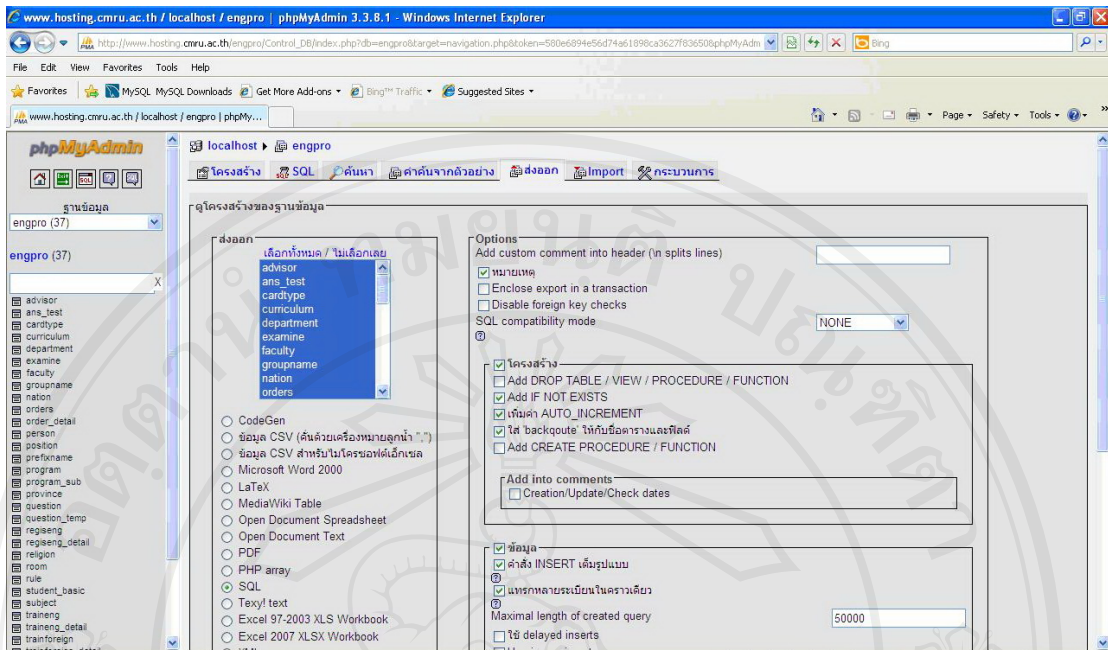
www.hosting.cmru.ac.th / localhost / engpro | phpMyAdmin 3.3.8.1 - Windows Internet Explorer

http://www.hosting.cmru.ac.th/engpro/Control_DB/index.php?db=engpro&target=navigation.php&token=580e6894e56d74a61898ca3627f83650&phpMyAdm

Bing

File Edit View Favorites Tools Help

Favorites | MySQL MySQL Downloads | Get More Add-ons ▾ | Bing™ Traffic ▾ | Suggested Sites ▾

www.hosting.cmru.ac.th / localhost / engpro | phpMy...

Page ▾ Safety ▾ Tools ▾

phpMyAdmin

ฐานข้อมูล
engpro (37)

engpro (37)

advisor
ans_test
cardtype
curriculum
department
examine
faculty
groupname
nation
orders
order_detail
person
position
prefixname
program
program_sub
province
question
question_temp
regiseng
regiseng_detail
religion
room
rule
student_basic
subject
traineng
traineng_detail
trainforeign

localhost ▸ engpro

โครงสร้าง | SQL | ค้นหา | ค้นหาจากตัวอย่าง | ส่งออก | Import | กระบวนการ

ดูโครงสร้างของฐานข้อมูล

ส่งออก
เลือกทั้งหมด / ไม่เลือกเลย
advisor
ans_test
cardtype
curriculum
department
examine
faculty
groupname
nation
orders

CodeGen
ข้อมูล CSV (คั่นด้วยเครื่องหมายลูกน้ำ ",")
ข้อมูล CSV สำหรับไมโครซอฟท์เอ็กเซล
Microsoft Word 2000
LaTeX
MediaWiki Table
Open Document Spreadsheet
Open Document Text
PDF
PHP array
SQL
Texy! text
Excel 97-2003 XLS Workbook
Excel 2007 XLSX Workbook

Options
Add custom comment into header (\n splits lines)
หมายเหตุ
Enclose export in a transaction
Disable foreign key checks
SQL compatibility mode NONE

โครงสร้าง
Add DROP TABLE / VIEW / PROCEDURE / FUNCTION
Add IF NOT EXISTS
เพิ่มค่า AUTO_INCREMENT
ใส่ 'backqoute' ให้กับชื่อตารางและฟิลด์
Add CREATE PROCEDURE / FUNCTION

Add into comments
Creation/Update/Check dates

ข้อมูล
คำสั่ง INSERT เต็มรูปแบบ
แทรกหลายระเบียนในคราวเดียว
Maximal length of created query 50000
ใช้ delayed inserts